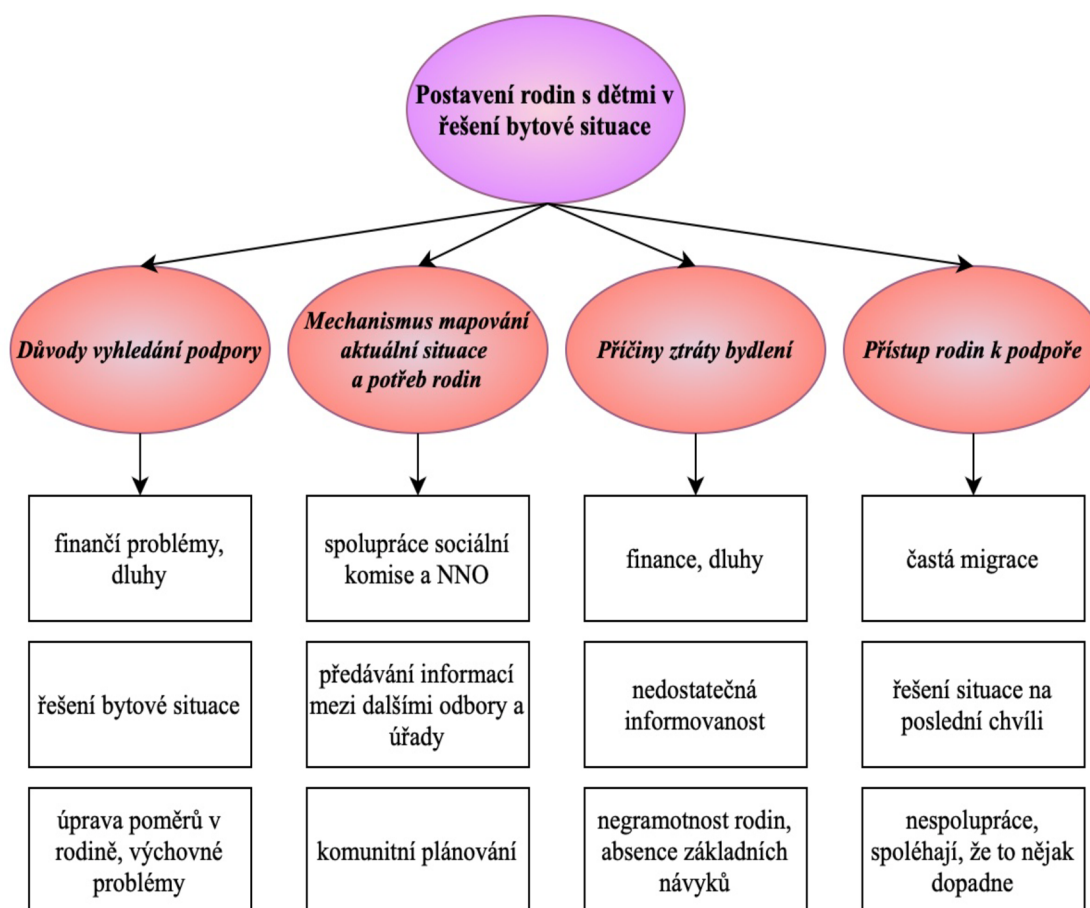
Postavení rodin s dětmi v řešení bytové situace

Důvody vyhledání podpory

finančí problémy, dluhy

řešení bytové situace

úprava poměrů v rodině, výchovné problémy

Mechanismus mapování aktuální situace a potřeb rodin

spolupráce sociální komise a NNO

předávání informací mezi dalšími odbory a úřady

komunitní plánování

Příčiny ztráty bydlení

finance, dluhy

nedostatečná informovanost

negramotnost rodin, absence základních návyků

Přístup rodin k podpoře

častá migrace

řešení situace na poslední chvíli

nespolupráce, spoléhají, že to nějak dopadne